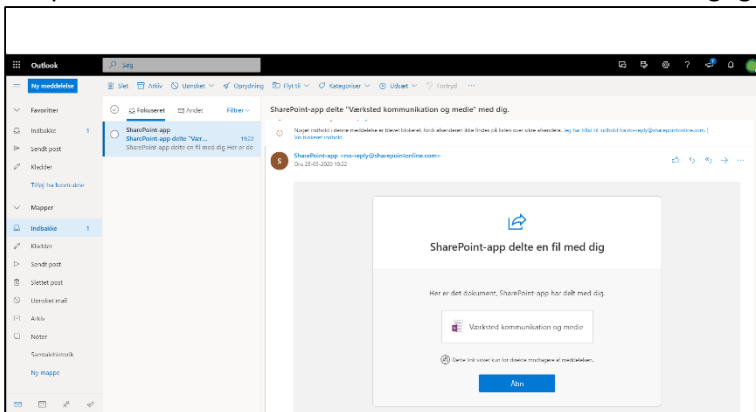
Outlook
Søg
Ny meddelelse
Slet Arkiv Uønsket Oprydning Flyt til Kategoriser Udsæt Fortryd ···
Favoritter
Indbakke 1
Sendt post
Kladder
Tilføj favorit
Mapper
Indbakke 1
Kladder
Sendt post
Slettet post
Uønsket mail
Arkiv
Noter
Samtalehistorik
Ny mappe
Fokuseret Andet Filtrer
SharePoint-app
SharePoint-app delte "Vær... 19.22
SharePoint-app delte en fil med dig Her er de
SharePoint-app delte "Værksted kommunikation og medie" med dig.
Noget indhold i denne meddelelse er blevet blokeret, fordi afsenderen ikke findes på listen over sikre afsendere. Jeg har tillid til indhold fra no-reply@sharepointonline.com. | Vis blokeret indhold
SharePoint-app <no-reply@sharepointonline.com>
Ons 25-03-2020 19.22
SharePoint-app delte en fil med dig
Her er det dokument, SharePoint-app har delt med dig.
Værksted kommunikation og medie
Dette link virker kun for direkte modtagere af meddelelsen.
Åbn